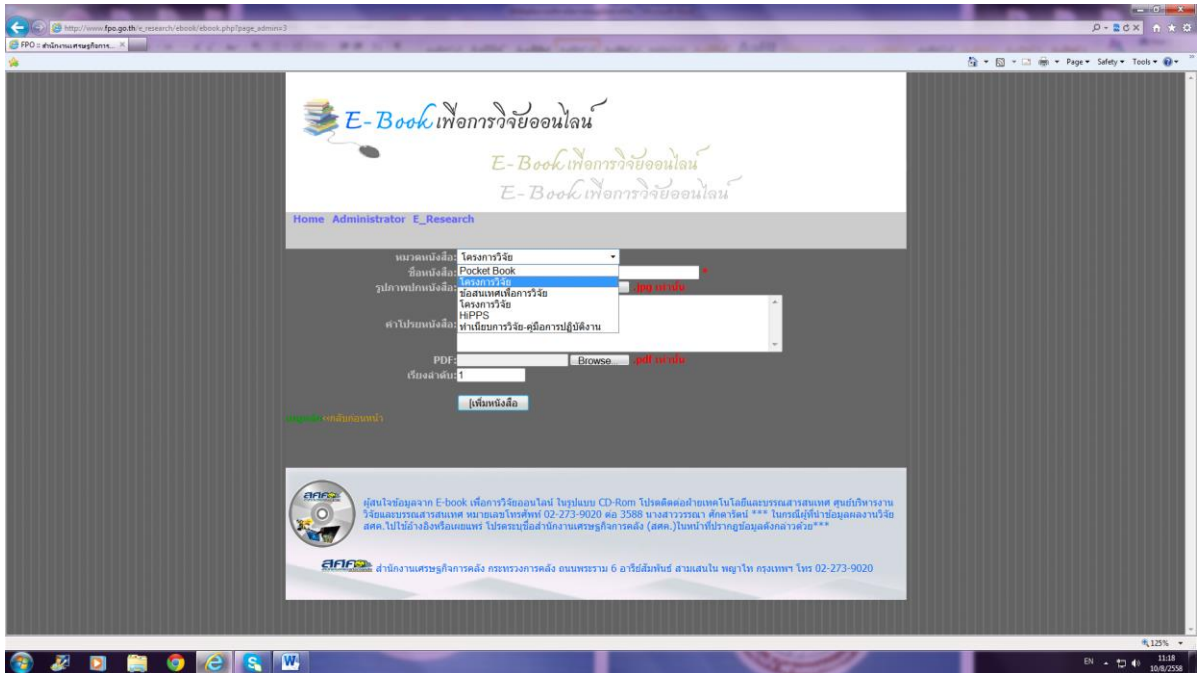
http://www.fpo.go.th/e_research/ebook/ebook.php?page_admin=3

FPO :: สำนักงานเศรษฐกิจการ... ×

Page ▾ Safety ▾ Tools ▾

E-Book เพื่อการวิจัยออนไลน์

E-Book เพื่อการวิจัยออนไลน์

E-Book เพื่อการวิจัยออนไลน์

Home Administrator E_Research

หมวดหนังสือ: โครงการวิจัย

Pocket Book
โครงการวิจัย
ข้อสนเทศเพื่อการวิจัย
โครงการวิจัย
HiPPS
ทำเนียบการวิจัย-คู่มือการปฏิบัติงาน

ชื่อหนังสือ: *

รูปภาพปกหนังสือ: .jpg เท่านั้น

คำโปรยหนังสือ:

PDF: Browse... .pdf เท่านั้น

เรียงลำดับ: 1

เพิ่มหนังสือ

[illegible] <<กลับก่อนหน้า

ผู้สนใจข้อมูลจาก E-book เพื่อการวิจัยออนไลน์ ในรูปแบบ CD-Rom โปรดติดต่อฝ่ายเทคโนโลยีและบรรณสารสนเทศ ศูนย์บริหารงานวิจัยและบรรณสารสนเทศ หมายเลขโทรศัพท์ 02-273-9020 ต่อ 3588 นางสาววรรณา ศักดารัตน์ *** ในกรณีผู้ที่นำข้อมูลผลงานวิจัย สศค.ไปใช้อ้างอิงหรือเผยแพร่ โปรดระบุชื่อสำนักงานเศรษฐกิจการคลัง (สศค.)ในหน้าที่ปรากฏข้อมูลดังกล่าวด้วย***

สศค สำนักงานเศรษฐกิจการคลัง กระทรวงการคลัง ถนนพระราม 6 อารีย์สัมพันธ์ สามเสนใน พญาไท กรุงเทพฯ โทร 02-273-9020

125%

EN 11:18 10/8/2558